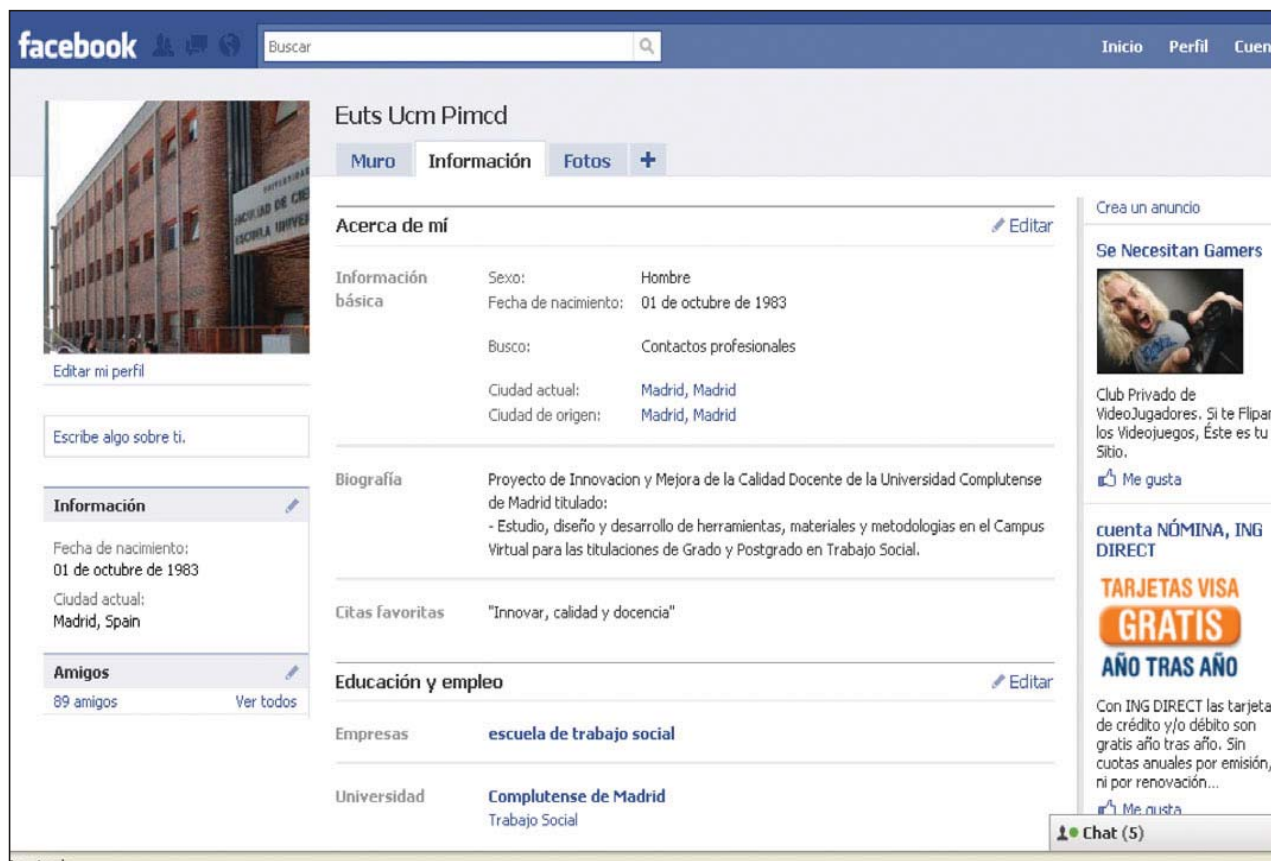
facebook

Buscar

Inicio Perfil Cuen

UNIVERSIDAD
FACULTAD DE CIE
ESCUELA UNIVE

Euts Ucm Pimcd

Muro Información Fotos +

Editar mi perfil

Escribe algo sobre ti.

Información

Fecha de nacimiento:
01 de octubre de 1983

Ciudad actual:
Madrid, Spain

Amigos

89 amigos Ver todos

Acerca de mí Editar

Información básica

Sexo: Hombre
Fecha de nacimiento: 01 de octubre de 1983

Busco: Contactos profesionales

Ciudad actual: Madrid, Madrid
Ciudad de origen: Madrid, Madrid

Biografía

Proyecto de Innovacion y Mejora de la Calidad Docente de la Universidad Complutense de Madrid titulado:
- Estudio, diseño y desarrollo de herramientas, materiales y metodologias en el Campus Virtual para las titulaciones de Grado y Postgrado en Trabajo Social.

Citas favoritas "Innovar, calidad y docencia"

Educación y empleo Editar

Empresas escuela de trabajo social

Universidad Complutense de Madrid
Trabajo Social

Crea un anuncio

Se Necesitan Gamers

Club Privado de VideoJugadores. Si te Flipar los Videojuegos, Éste es tu Sitio.

Me gusta

cuenta NÓMINA, ING DIRECT

TARJETAS VISA
GRATIS
AÑO TRAS AÑO

Con ING DIRECT las tarjeta de crédito y/o débito son gratis año tras año. Sin cuotas anuales por emisión, ni por renovación...

Me gusta

Chat (5)